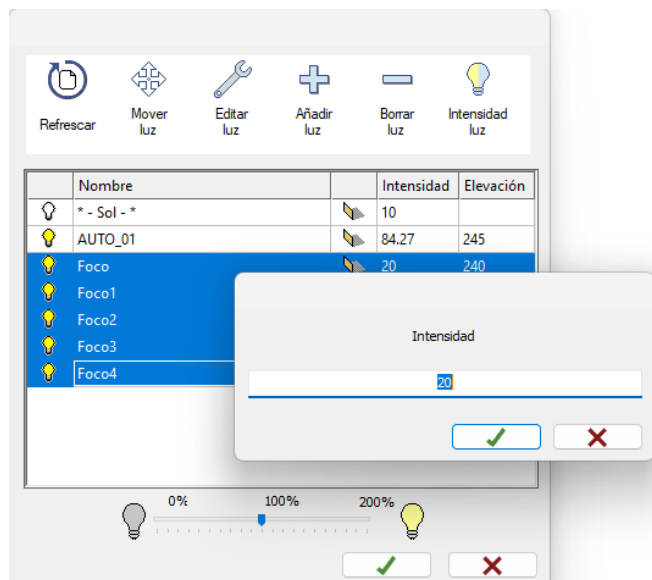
Refrescar

Mover luz

Editar luz

Añadir luz

Borrar luz

Intensidad luz

| | Nombre | | Intensidad | Elevación |
|---|---|---|---|---|
| | * - Sol - * | | 10 | |
| | AUTO_01 | | 84.27 | 245 |
| | Foco | | 20 | 240 |
| | Foco1 | | | |
| | Foco2 | | | |
| | Foco3 | | | |
| | Foco4 | | | |

Intensidad

20

0%

100%

200%